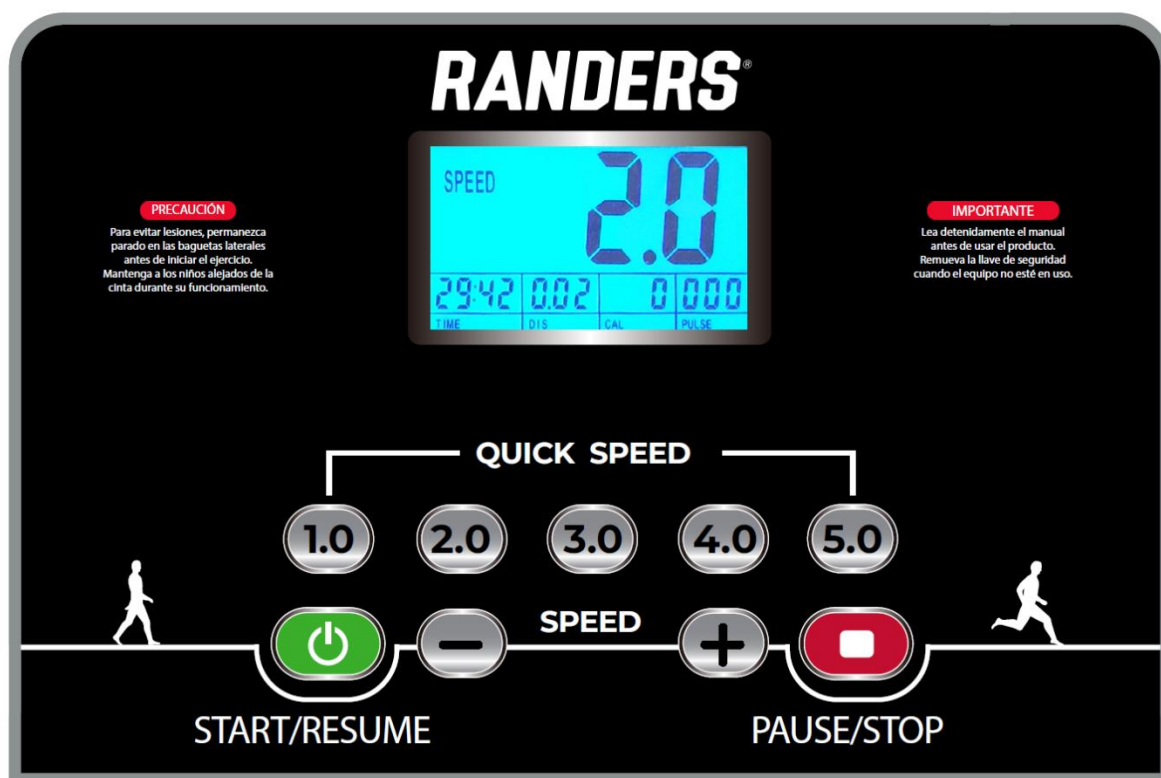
RANDERS®

SPEED
2.0

29:42 | 0.02 | 0 | 000
TIME | DIS | CAL | PULSE

PRECAUCIÓN
Para evitar lesiones, permanezca parado en las baguetas laterales antes de iniciar el ejercicio. Mantenga a los niños alejados de la cinta durante su funcionamiento.

IMPORTANTE
Lea detenidamente el manual antes de usar el producto. Remueva la llave de seguridad cuando el equipo no esté en uso.

QUICK SPEED

1.0 2.0 3.0 4.0 5.0

SPEED

START/RESUME

PAUSE/STOP